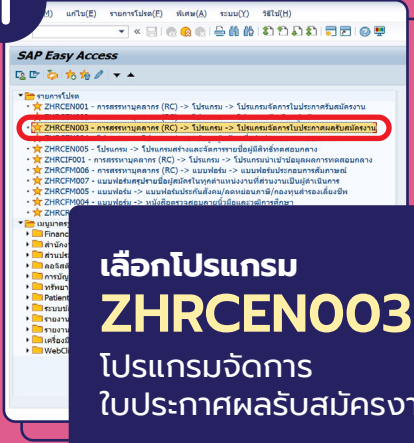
เมนู(M) แก้ไข(E) รายการโปรด(F) พิเศษ(A) ระบบ(Y) วิธีใช้(H)

SAP Easy Access

รายการโปรด
ZHRCEN001 - การสรรหาบุคลากร (RC) -> โปรแกรม -> โปรแกรมจัดการใบประกาศรับสมัครงาน
ZHRCEN003 - การสรรหาบุคลากร (RC) -> โปรแกรม -> โปรแกรมจัดการใบประกาศผลรับสมัครงาน
ZHRCEN005 - โปรแกรม -> โปรแกรมสร้างและจัดการรายชื่อผู้มีสิทธิ์ทดสอบกลาง
ZHRCIF001 - การสรรหาบุคลากร (RC) -> โปรแกรม -> โปรแกรมนำเข้าข้อมูลผลการทดสอบกลาง
ZHRCFM006 - การสรรหาบุคลากร (RC) -> แบบฟอร์ม -> แบบฟอร์มประกอบการสัมภาษณ์
ZHRCFM007 - แบบฟอร์มสรุปรายชื่อผู้สมัครในทุกตำแหน่งงานที่ส่วนงานเป็นผู้ดำเนินการ
ZHRCFM005 - แบบฟอร์ม -> แบบฟอร์มประกันสังคม/ลดหย่อนภาษี/กองทุนสำรองเลี้ยงชีพ
ZHRCFM004 - แบบฟอร์ม -> หนังสือตรวจสอบคุณวุฒิข้อมูลการศึกษา
ZHRCF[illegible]
เมนูการทำ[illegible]
Financ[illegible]
สำนัก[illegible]
ส่วนปร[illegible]
ลอจิสติ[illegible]
การบัญ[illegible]
ทรัพยา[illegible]
Patient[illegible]
ระบบข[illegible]
รายงา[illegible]
รายงา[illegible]
เครื่องมื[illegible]
WebCl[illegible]

เลือกโปรแกรม
ZHRCEN003
โปรแกรมจัดการ
ใบประกาศผลรับสมัครงา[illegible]